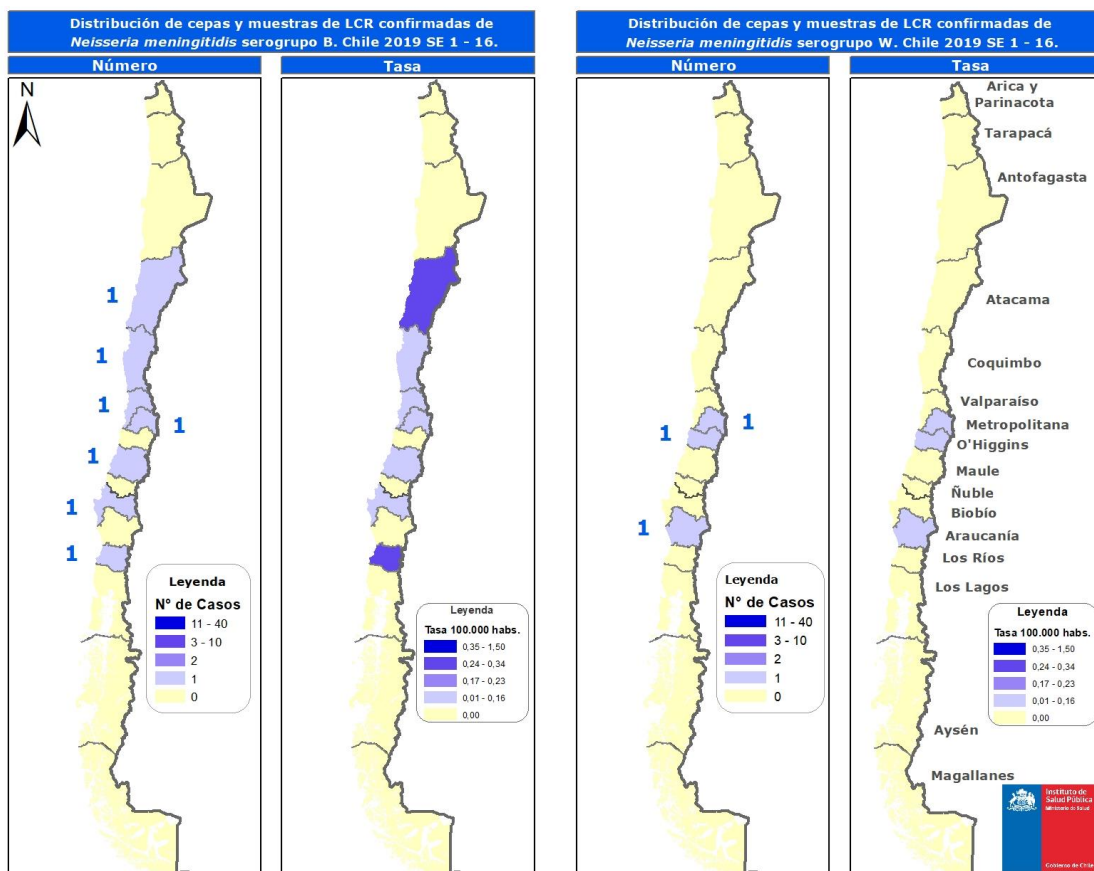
Distribución de cepas y muestras de LCR confirmadas de *Neisseria meningitidis* serogrupo B. Chile 2019 SE 1 - 16.

Número

N

1
1
1
1
1
1
1

Leyenda
N° de Casos
11 - 40
3 - 10
2
1
0

Tasa

Leyenda
Tasa 100.000 habs.
0,35 - 1,50
0,24 - 0,34
0,17 - 0,23
0,01 - 0,16
0,00

Distribución de cepas y muestras de LCR confirmadas de *Neisseria meningitidis* serogrupo W. Chile 2019 SE 1 - 16.

Número

1
1
1

Leyenda
N° de Casos
11 - 40
3 - 10
2
1
0

Tasa

Arica y Parinacota
Tarapacá
Antofagasta
Atacama
Coquimbo
Valparaíso
Metropolitana
O'Higgins
Maule
Ñuble
Biobío
Araucanía
Los Ríos
Los Lagos
Aysén
Magallanes

Leyenda
Tasa 100.000 habs.
0,35 - 1,50
0,24 - 0,34
0,17 - 0,23
0,01 - 0,16
0,00

Instituto de Salud Pública
Ministerio de Salud
Gobierno de Chile